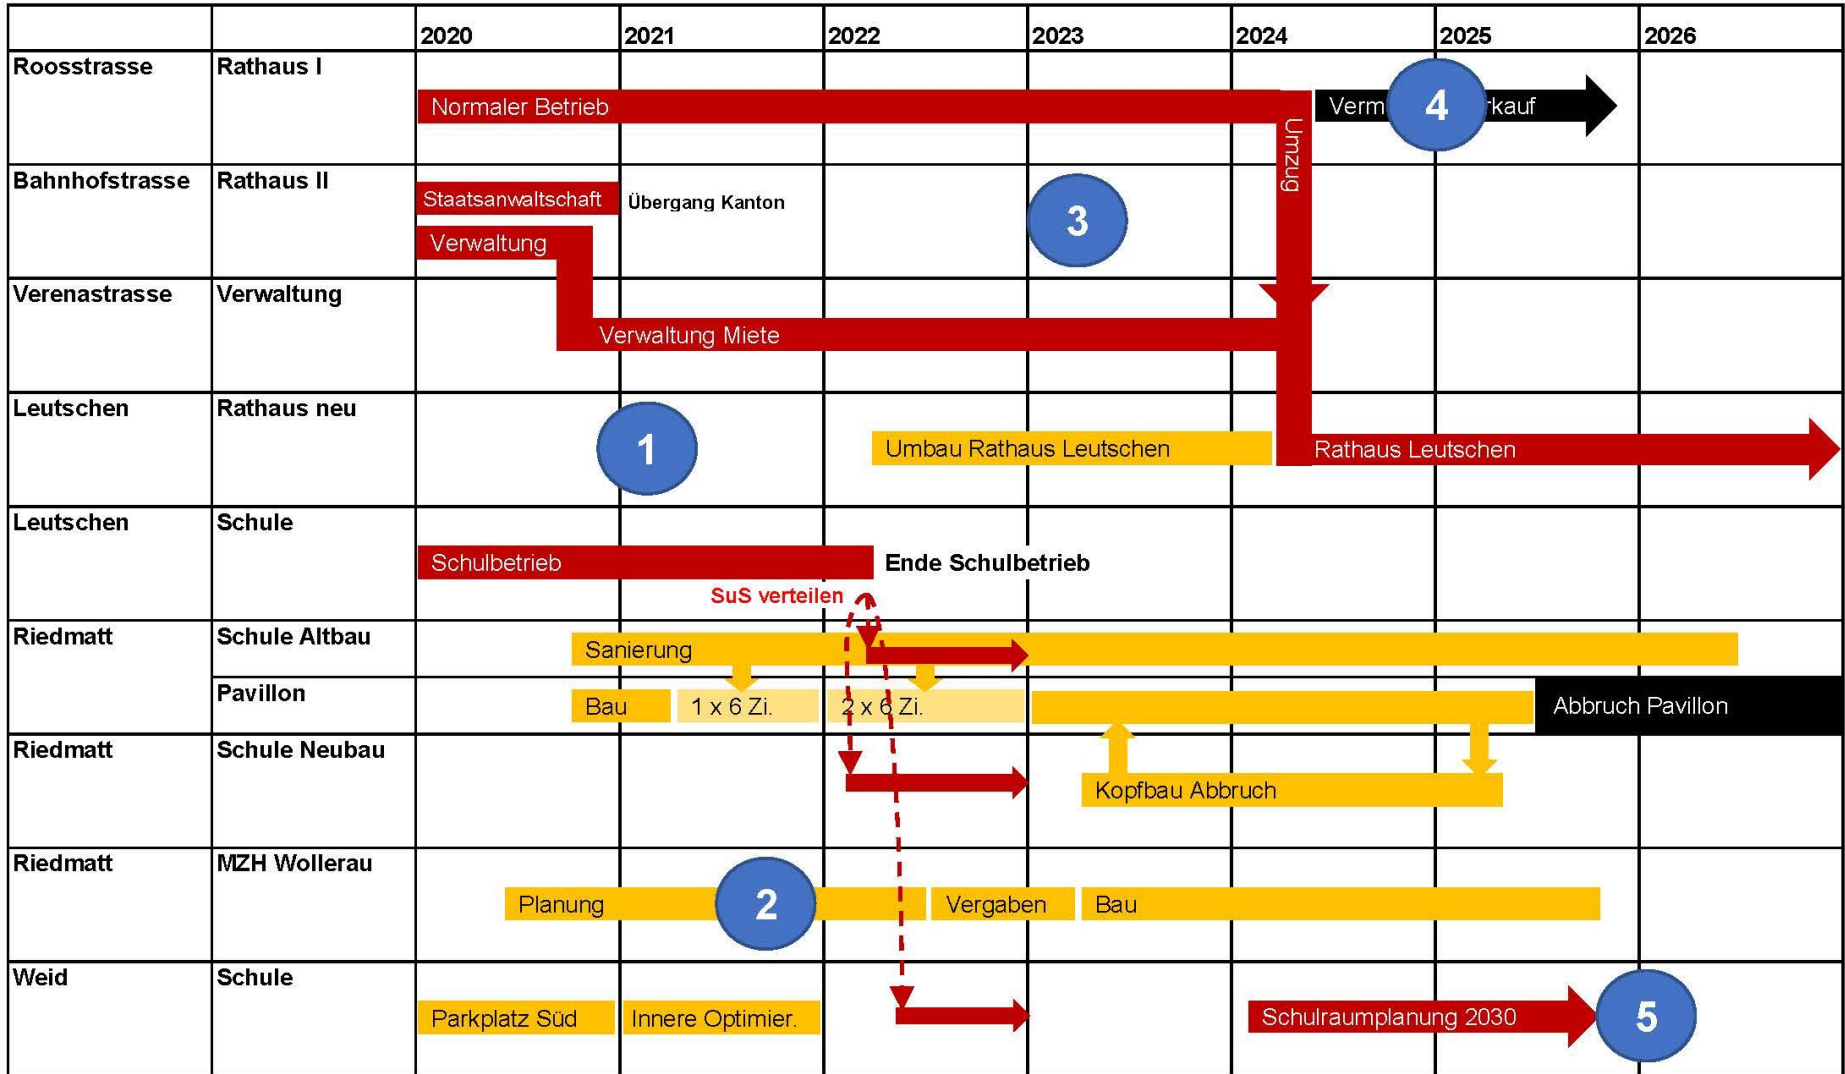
| | | 2020 | 2021 | 2022 | 2023 | 2024 | 2025 | 2026 |
|---|---|---|---|---|---|---|---|---|
| Roosstrasse | Rathaus I | Normaler Betrieb | | | | Umzug | Verm 4 rkauf | |
| Bahnhofstrasse | Rathaus II | Staatsanwaltschaft Verwaltung | Übergang Kanton | | 3 | | | |
| Verenastrasse | Verwaltung | | Verwaltung Miete | | | | | |
| Leutschen | Rathaus neu | | 1 | Umbau Rathaus Leutschen | | Rathaus Leutschen | | |
| Leutschen | Schule | Schulbetrieb | | Ende Schulbetrieb | | | | |
| | | | SuS verteilen | | | | | |
| Riedmatt | Schule Altbau | Sanierung | | | | | | |
| | Pavillon | Bau | 1 x 6 Zi. | 2 x 6 Zi. | | | | Abbruch Pavillon |
| Riedmatt | Schule Neubau | | | | Kopfbau Abbruch | | | |
| Riedmatt | MZH Wollerau | Planung | 2 | Vergaben | Bau | | | |
| Weid | Schule | Parkplatz Süd | Innere Optimier. | | | Schulraumplanung 2030 | 5 | |